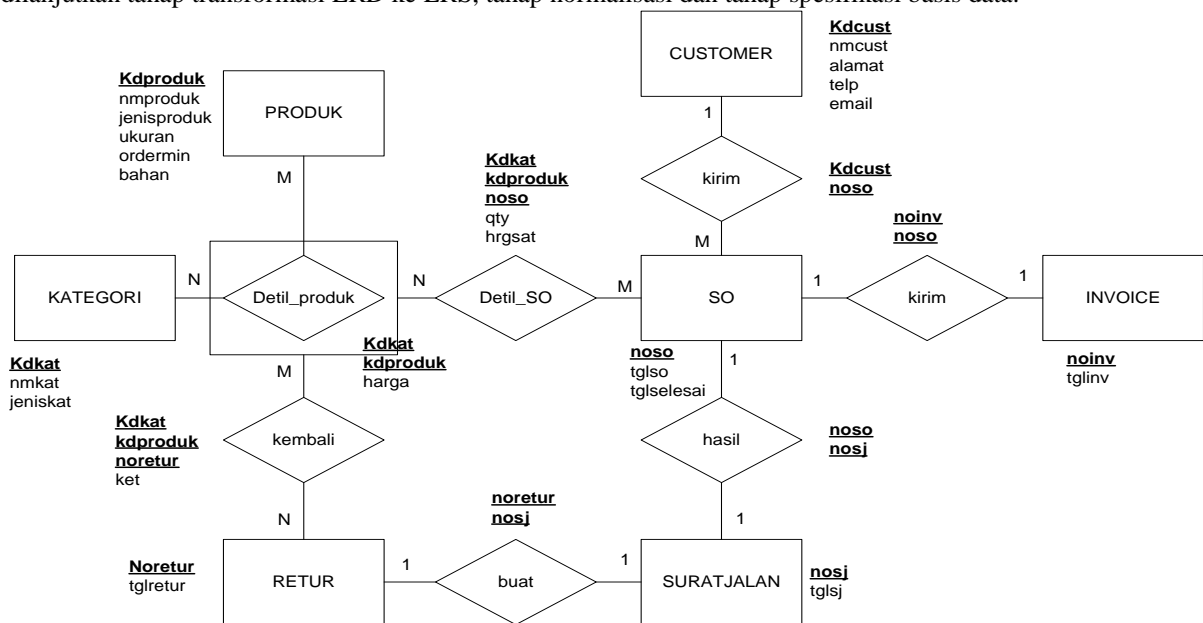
dilanjutkan tahap transformasi ERD ke LRS, tahap normalisasi dan tahap spesifikasi basis data.

**Kdcust**
nmcust
alamat
telp
email

CUSTOMER

**Kdproduk**
nmproduk
jenisproduk
ukuran
ordermin
bahan

PRODUK

1

M

**Kdkat**
**kdproduk**
**noso**
qty
hrgsat

kirim

**Kdcust**
**noso**

**noinv**
**noso**

M

N

N

M

1

1

KATEGORI

Detil_produk

Detil_SO

SO

kirim

INVOICE

**Kdkat**
**kdproduk**
harga

**noso**
tglso
tglselesai

1

**noinv**
tglinv

**Kdkat**
nmkat
jeniskat

M

**Kdkat**
**kdproduk**
**noretur**
ket

kembali

hasil

**noso**
**nosj**

**noretur**
**nosj**

N

1

**Noretur**
tglretur

RETUR

1

buat

1

SURATJALAN

**nosj**
tglsj